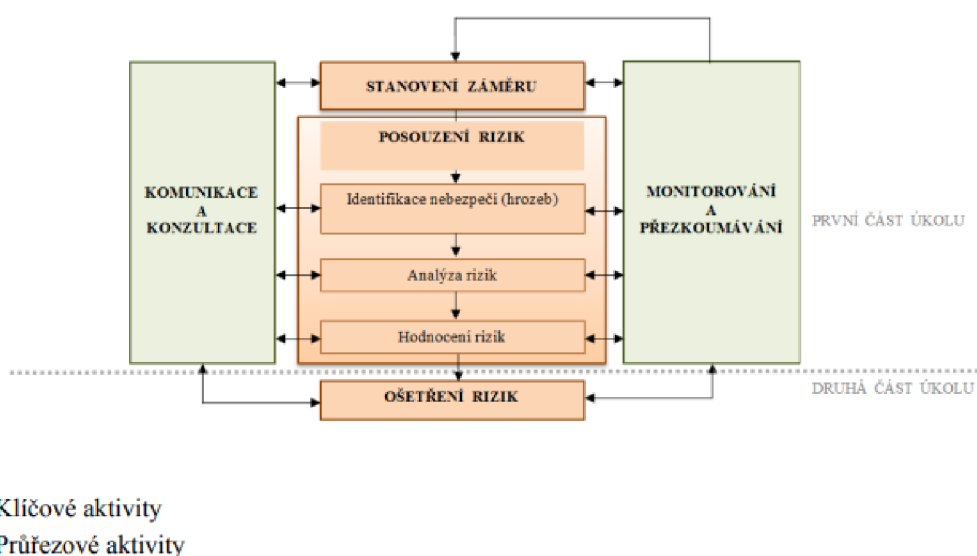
STANOVENÍ ZÁMĚRU

POSOUZENÍ RIZIK

KOMUNIKACE A KONZULTACE

Identifikace nebezpečí (hrozeb)

Analýza rizik

Hodnocení rizik

MONITOROVÁNÍ A PŘEZKOUMÁVÁNÍ

PRVNÍ ČÁST ÚKOLU

OŠETŘENÍ RIZIK

DRUHÁ ČÁST ÚKOLU

Klíčové aktivity

Průřezové aktivity